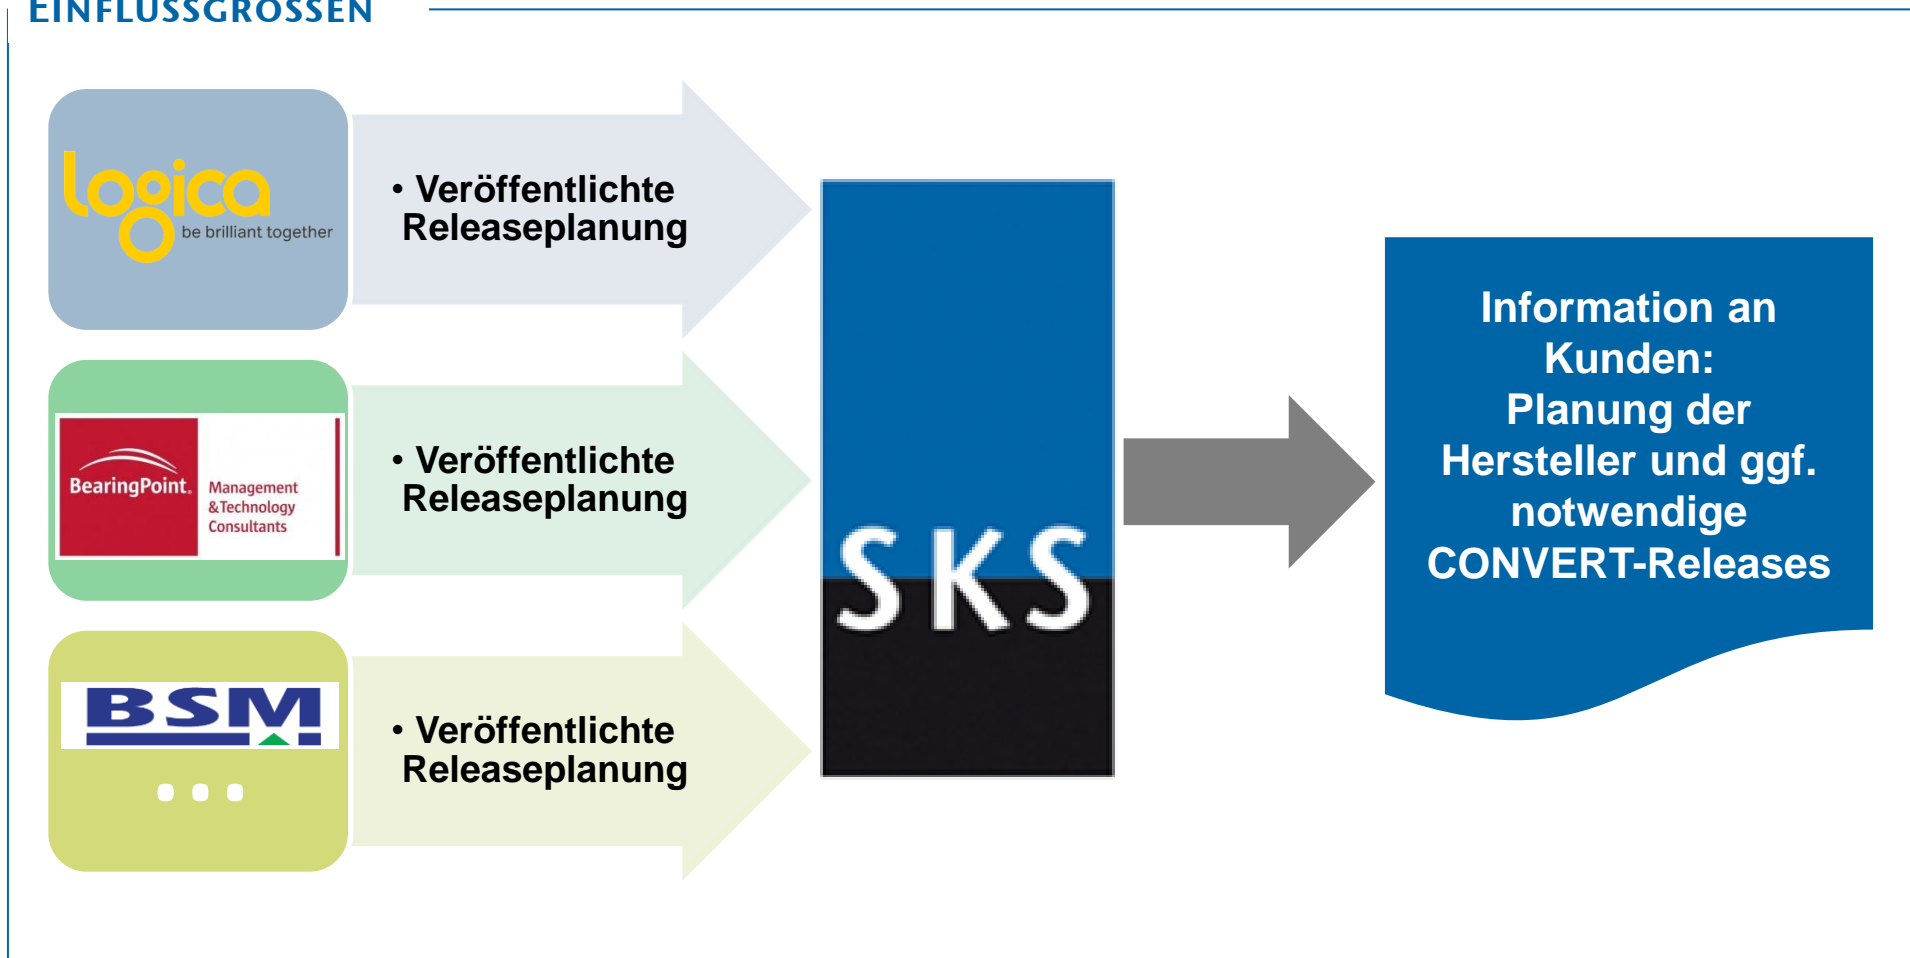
EINFLUSSGRÖSSEN

logica
be brilliant together

• Veröffentlichte Releaseplanung

BearingPoint. Management &Technology Consultants

• Veröffentlichte Releaseplanung

BSM

...

• Veröffentlichte Releaseplanung

SKS

Information an Kunden: Planung der Hersteller und ggf. notwendige CONVERT-Releases